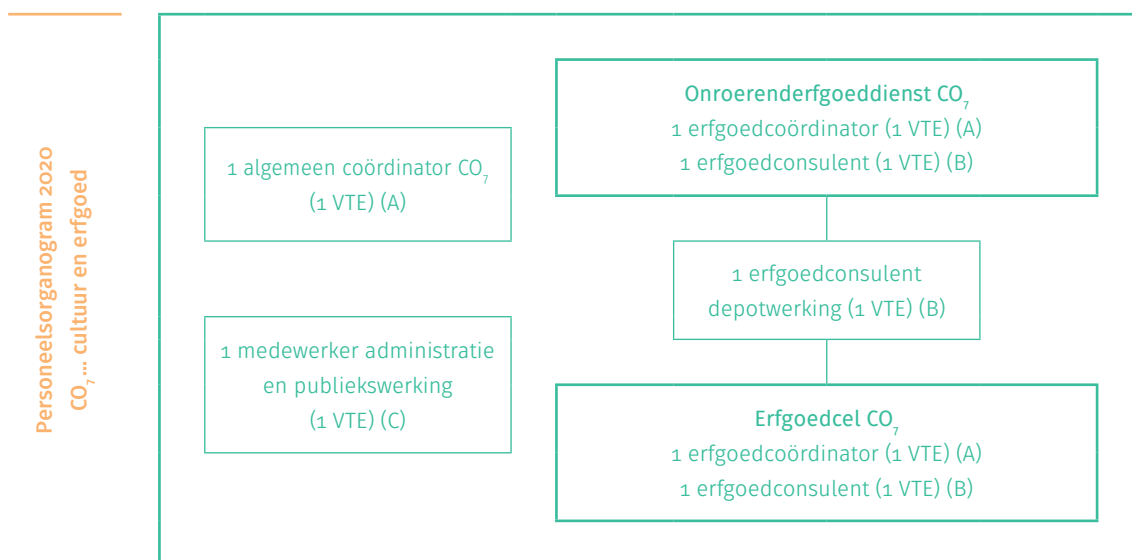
Personeelsorganogram 2020
$CO_7$ … cultuur en erfgoed

1 algemeen coördinator $CO_7$ (1 VTE) (A)

1 medewerker administratie en publiekswerking (1 VTE) (C)

Onroerenderfgoeddienst $CO_7$
1 erfgoedcoördinator (1 VTE) (A)
1 erfgoedconsulent (1 VTE) (B)

1 erfgoedconsulent depotwerking (1 VTE) (B)

Erfgoedcel $CO_7$
1 erfgoedcoördinator (1 VTE) (A)
1 erfgoedconsulent (1 VTE) (B)